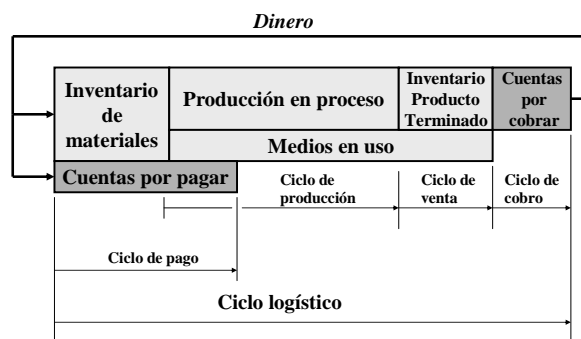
Dinero

Inventario de materiales

Producción en proceso

Inventario Producto Terminado

Cuentas por cobrar

Medios en uso

Cuentas por pagar

Ciclo de producción

Ciclo de venta

Ciclo de cobro

Ciclo de pago

Ciclo logístico